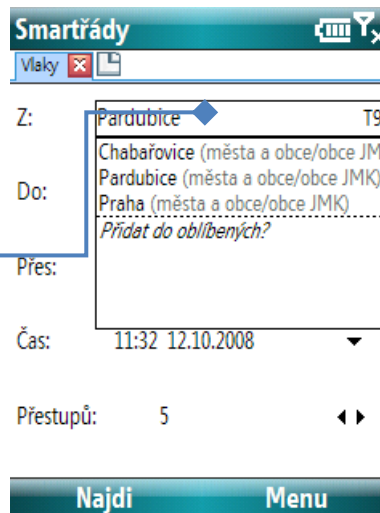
Smartřády

Vlaky

Z: Pardubice T9

Chabařovice (města a obce/obce JMK
Pardubice (města a obce/obce JMK)
Praha (města a obce/obce JMK)
Přidat do oblíbených?

Do:

Přes:

Čas: 11:32 12.10.2008

Přestupů: 5

Najdi Menu